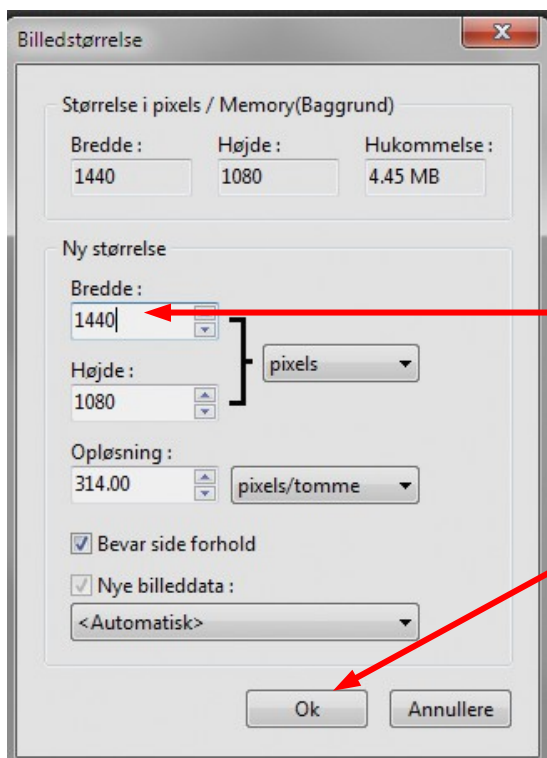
Billedstørrelse

Størrelse i pixels / Memory(Baggrund)

| Bredde : | Højde : | Hukommelse : |
|---|---|---|
| 1440 | 1080 | 4.45 MB |

Ny størrelse

Bredde :
1440

Højde :
1080

pixels

Opløsning :
314.00

pixels/tomme

Bevar side forhold

Nye billeddata :

<Automatisk>

Ok

Annullere